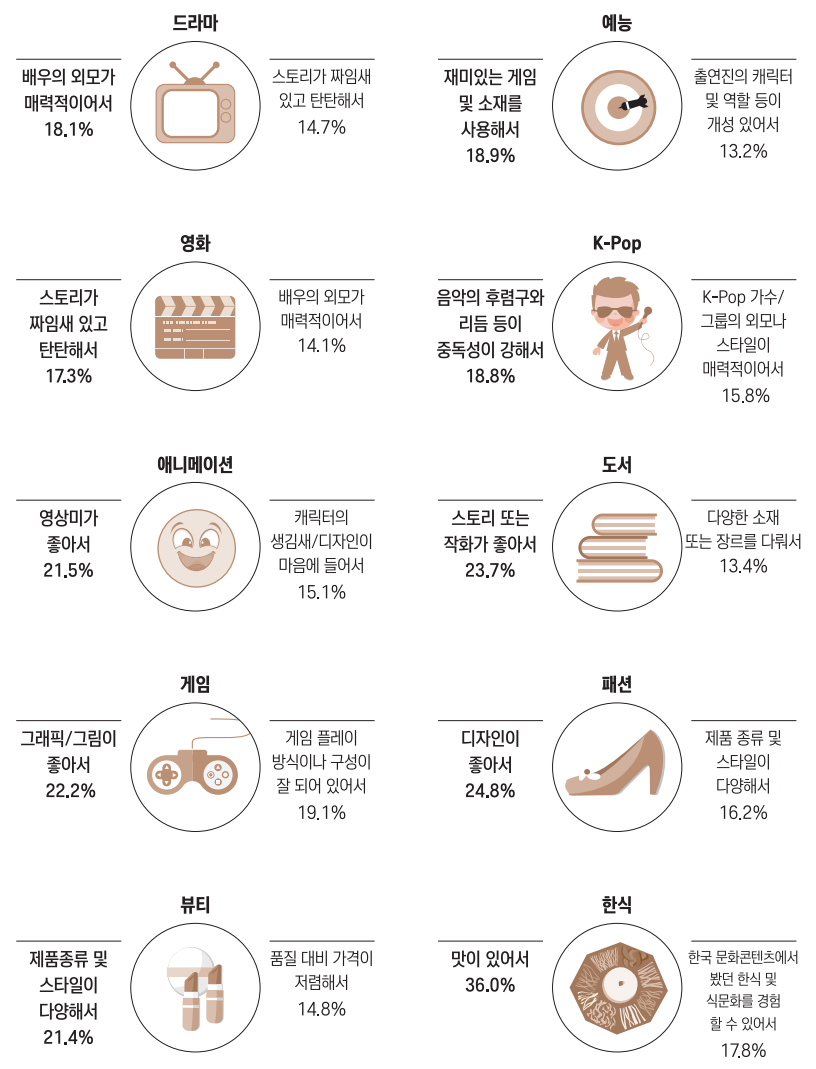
드라마

배우의 외모가 매력적이어서
18.1%

스토리가 짜임새 있고 탄탄해서
14.7%

예능

재미있는 게임 및 소재를 사용해서
18.9%

출연진의 캐릭터 및 역할 등이 개성 있어서
13.2%

영화

스토리가 짜임새 있고 탄탄해서
17.3%

배우의 외모가 매력적이어서
14.1%

K-Pop

음악의 후렴구와 리듬 등이 중독성이 강해서
18.8%

K-Pop 가수/그룹의 외모나 스타일이 매력적이어서
15.8%

애니메이션

영상미가 좋아서
21.5%

캐릭터의 생김새/디자인이 마음에 들어서
15.1%

도서

스토리 또는 작화가 좋아서
23.7%

다양한 소재 또는 장르를 다뤄서
13.4%

게임

그래픽/그림이 좋아서
22.2%

게임 플레이 방식이나 구성이 잘 되어 있어서
19.1%

패션

디자인이 좋아서
24.8%

제품 종류 및 스타일이 다양해서
16.2%

뷰티

제품종류 및 스타일이 다양해서
21.4%

품질 대비 가격이 저렴해서
14.8%

한식

맛이 있어서
36.0%

한국 문화콘텐츠에서 봤던 한식 및 식문화를 경험 할 수 있어서
17.8%